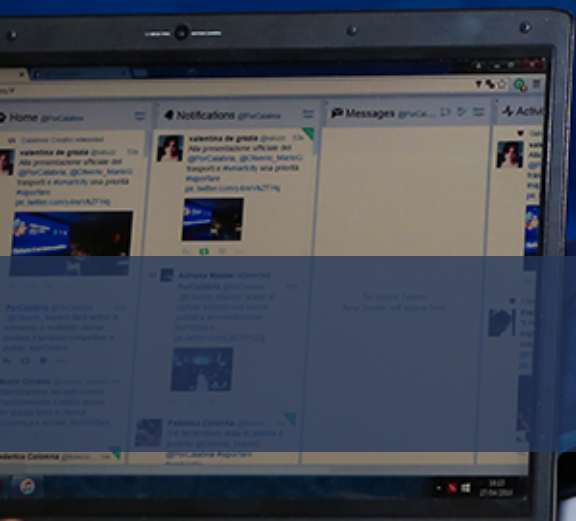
Home @PorCalabria

Notifications @PorCalabria

Messages @PorCalabria

Activ

valentina de grazia @vaiuzz 10m
Alle presentazione ufficiale del @PorCalabria, @Oliverio_MarioG trasporti e #smartcity una priorità #oportare
pic.twitter.com/

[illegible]

Adriana Mazzei retweeted

PorCalabria @PorCalabria

Federica Colonna

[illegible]